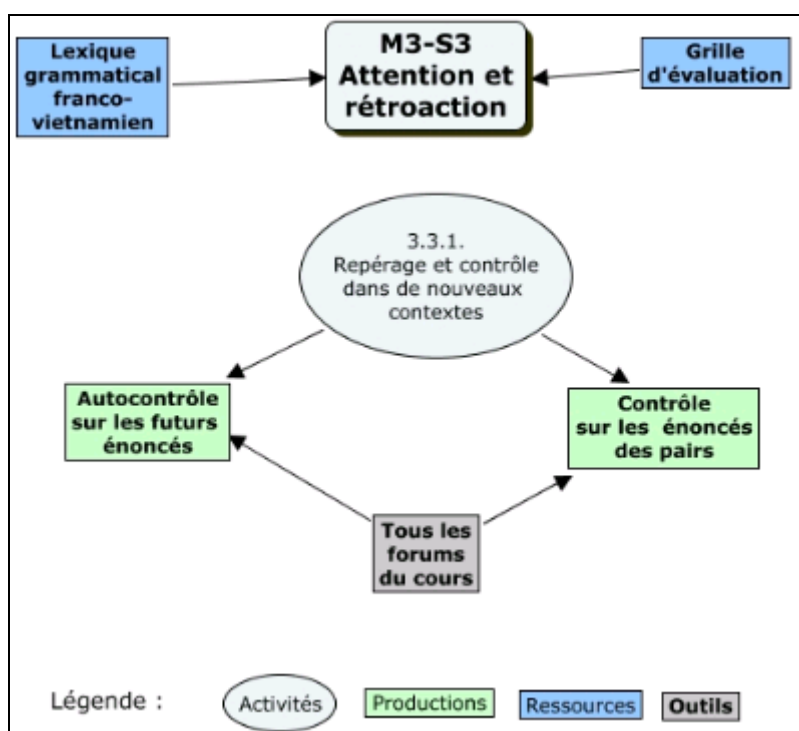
Lexique grammatical franco-vietnamien

M3-S3
Attention et rétroaction

Grille d'évaluation

3.3.1.
Repérage et contrôle dans de nouveaux contextes

Autocontrôle sur les futurs énoncés

Contrôle sur les énoncés des pairs

Tous les forums du cours

Légende : Activités Productions Ressources Outils